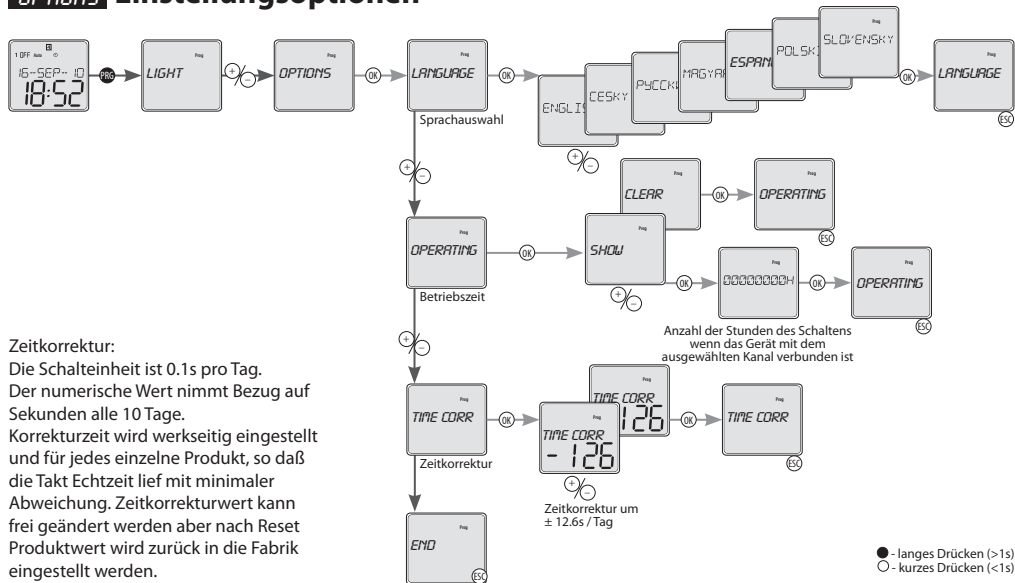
OPTIONS Einstellungsoptionen

1 OFF Auto
16-SEP-10
18:52
PRG
LIGHT
+/−
OPTIONS
OK
Prog
LANGUAGE
OK
ENGLIS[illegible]
CESKY
PYCCK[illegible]
MAGYAR
ESPAN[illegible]
POLSK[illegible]
SLOVENSKY
OK
Prog
LANGUAGE
ESC
Sprachauswahl
+/−

+/−
Prog
OPERATING
OK
Prog
SHOW
OK
Prog
CLEAR
OK
Prog
OPERATING
ESC
+/−
OK
00000000H
OK
Prog
OPERATING
ESC
Betriebszeit
Anzahl der Stunden des Schaltens wenn das Gerät mit dem ausgewählten Kanal verbunden ist

+/−
Zeitkorrektur:
Die Schalteinheit ist 0.1s pro Tag. Der numerische Wert nimmt Bezug auf Sekunden alle 10 Tage. Korrekturzeit wird werkseitig eingestellt und für jedes einzelne Produkt, so daß die Takt Echtzeit lief mit minimaler Abweichung. Zeitkorrekturwert kann frei geändert werden aber nach Reset Produktwert wird zurück in die Fabrik eingestellt werden.

Prog
TIME CORR
OK
Prog
TIME CORR
- 126
Prog
TIME CORR
126
OK
Prog
TIME CORR
ESC
Zeitkorrektur
+/−
Zeitkorrektur um ± 12.6s / Tag

Prog
END
ESC

● - langes Drücken (>1s)
○ - kurzes Drücken (<1s)